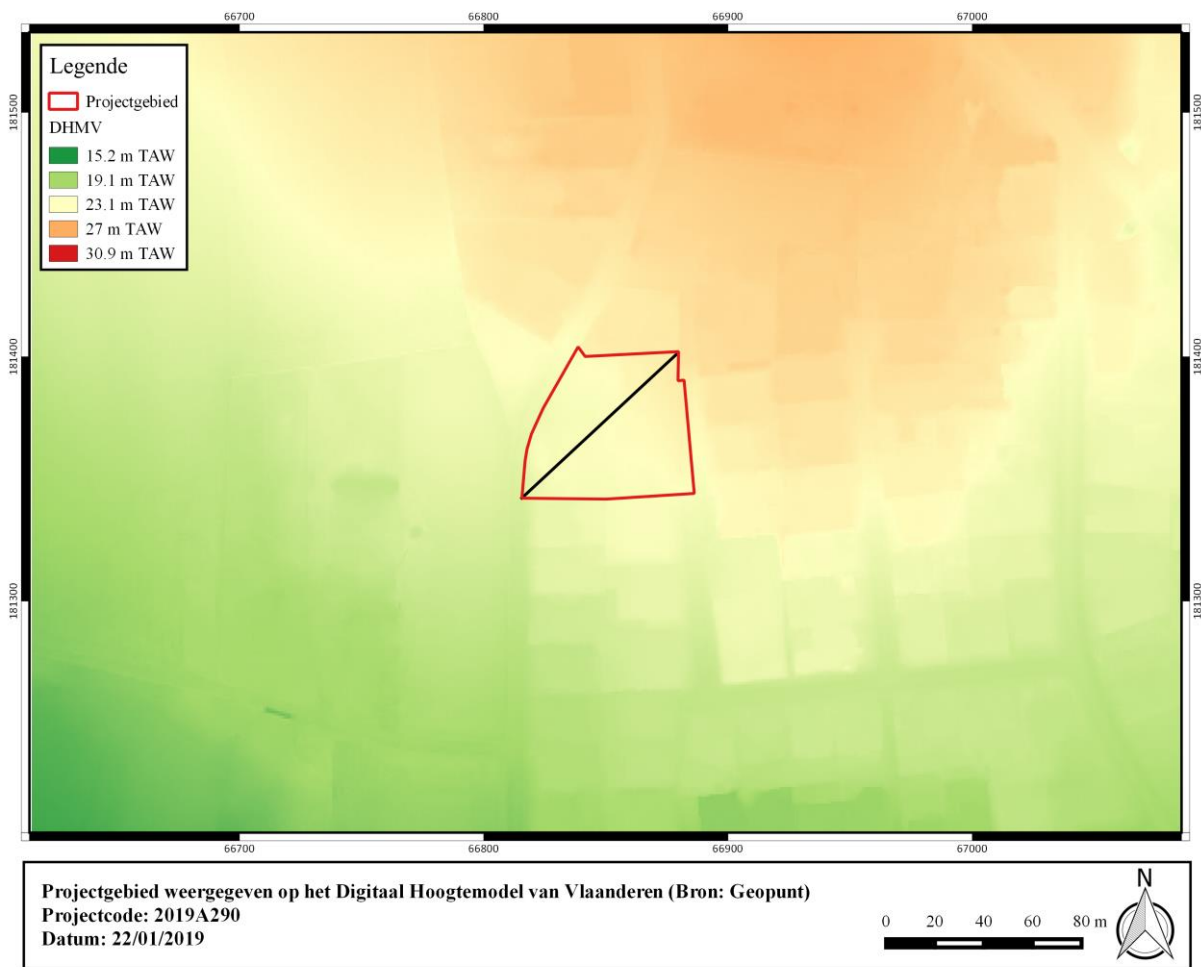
66700 66800 66900 67000

181500 181400 181300

Legende
Projectgebied
DHMV
15.2 m TAW
19.1 m TAW
23.1 m TAW
27 m TAW
30.9 m TAW

181500 181400 181300

66700 66800 66900 67000

Projectgebied weergegeven op het Digitaal Hoogtemodel van Vlaanderen (Bron: Geopunt)
Projectcode: 2019A290
Datum: 22/01/2019

0 20 40 60 80 m

N